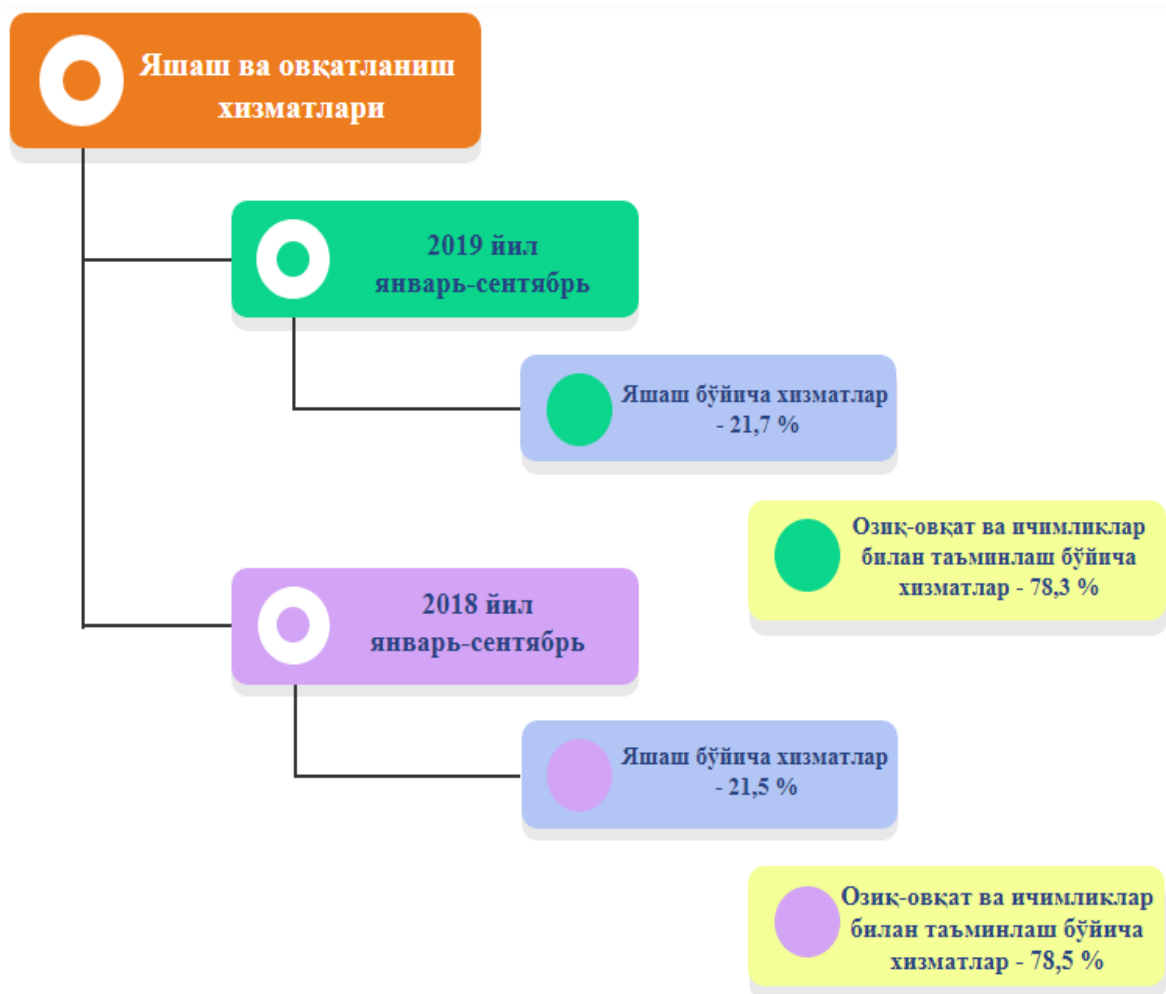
Яшаш ва овқатланиш хизматлари

2019 йил январь-сентябрь

Яшаш бўйича хизматлар - 21,7 %

Озиқ-овқат ва ичимликлар билан таъминлаш бўйича хизматлар - 78,3 %

2018 йил январь-сентябрь

Яшаш бўйича хизматлар - 21,5 %

Озиқ-овқат ва ичимликлар билан таъминлаш бўйича хизматлар - 78,5 %